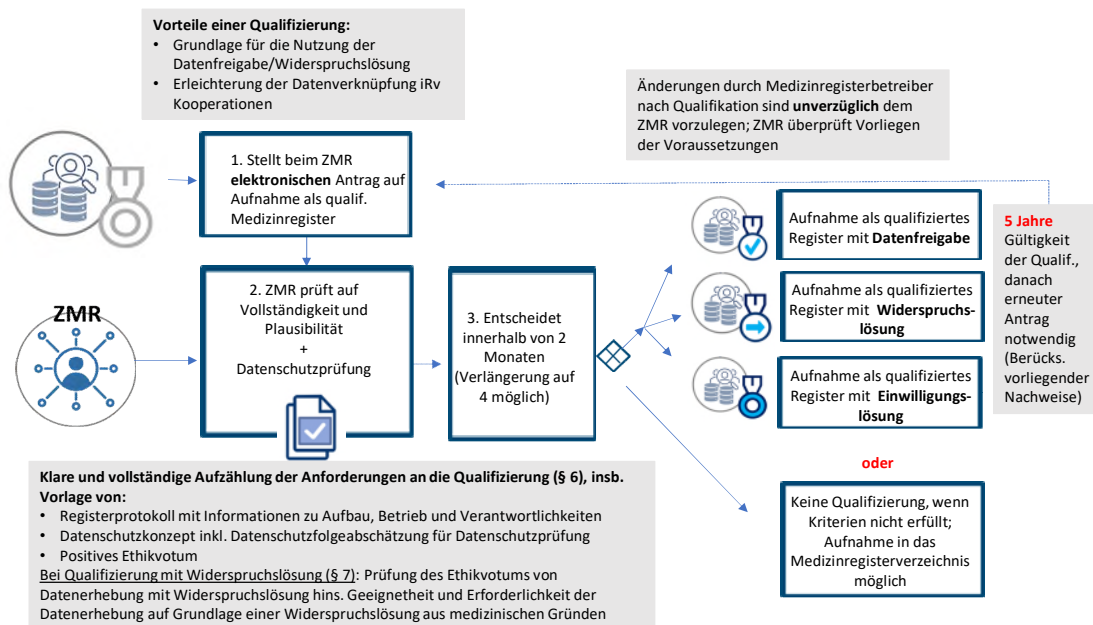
**Vorteile einer Qualifizierung:**
- Grundlage für die Nutzung der Datenfreigabe/Widerspruchslösung
- Erleichterung der Datenverknüpfung iRv Kooperationen

Änderungen durch Medizinregisterbetreiber nach Qualifikation sind **unverzüglich** dem ZMR vorzulegen; ZMR überprüft Vorliegen der Voraussetzungen

1. Stellt beim ZMR **elektronischen** Antrag auf Aufnahme als qualif. Medizinregister

ZMR

2. ZMR prüft auf Vollständigkeit und Plausibilität + Datenschutzprüfung

3. Entscheidet innerhalb von 2 Monaten (Verlängerung auf 4 möglich)

Aufnahme als qualifiziertes Register mit **Datenfreigabe**

Aufnahme als qualifiziertes Register mit **Widerspruchslösung**

Aufnahme als qualifiziertes Register mit **Einwilligungslösung**

**5 Jahre** Gültigkeit der Qualif., danach erneuter Antrag notwendig (Berücks. vorliegender Nachweise)

**oder**

Keine Qualifizierung, wenn Kriterien nicht erfüllt; Aufnahme in das Medizinregisterverzeichnis möglich

**Klare und vollständige Aufzählung der Anforderungen an die Qualifizierung (§ 6), insb. Vorlage von:**
- Registerprotokoll mit Informationen zu Aufbau, Betrieb und Verantwortlichkeiten
- Datenschutzkonzept inkl. Datenschutzfolgeabschätzung für Datenschutzprüfung
- Positives Ethikvotum

Bei Qualifizierung mit Widerspruchslösung (§ 7): Prüfung des Ethikvotums von Datenerhebung mit Widerspruchslösung hins. Geeignetheit und Erforderlichkeit der Datenerhebung auf Grundlage einer Widerspruchslösung aus medizinischen Gründen